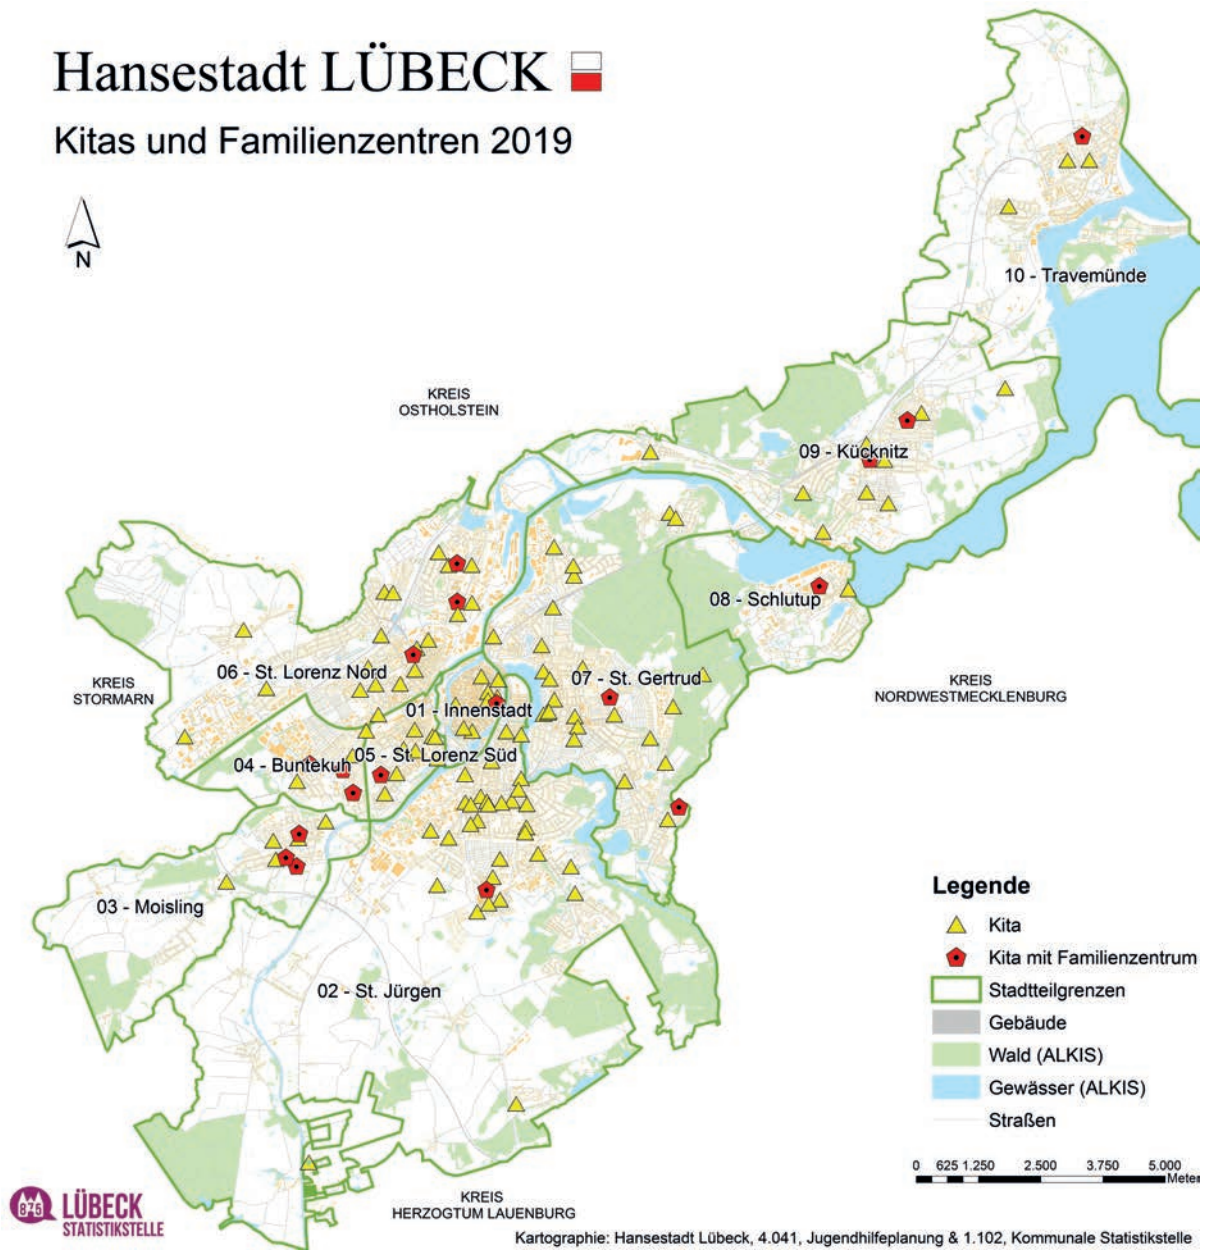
Hansestadt LÜBECK

Kitas und Familienzentren 2019

N

10 - Travemünde

KREIS OSTHOLSTEIN

09 - Kücknitz

08 - Schlutup

KREIS STORMARN

06 - St. Lorenz Nord

07 - St. Gertrud

KREIS NORDWESTMECKLENBURG

01 - Innenstadt

04 - Buntekuh

05 - St. Lorenz Süd

03 - Moisling

02 - St. Jürgen

Legende
Kita
Kita mit Familienzentrum
Stadtteilgrenzen
Gebäude
Wald (ALKIS)
Gewässer (ALKIS)
Straßen

0 625 1.250 2.500 3.750 5.000 Meter

KREIS HERZOGTUM LAUENBURG

LÜBECK STATISTIKSTELLE

Kartographie: Hansestadt Lübeck, 4.041, Jugendhilfeplanung & 1.102, Kommunale Statistikstelle